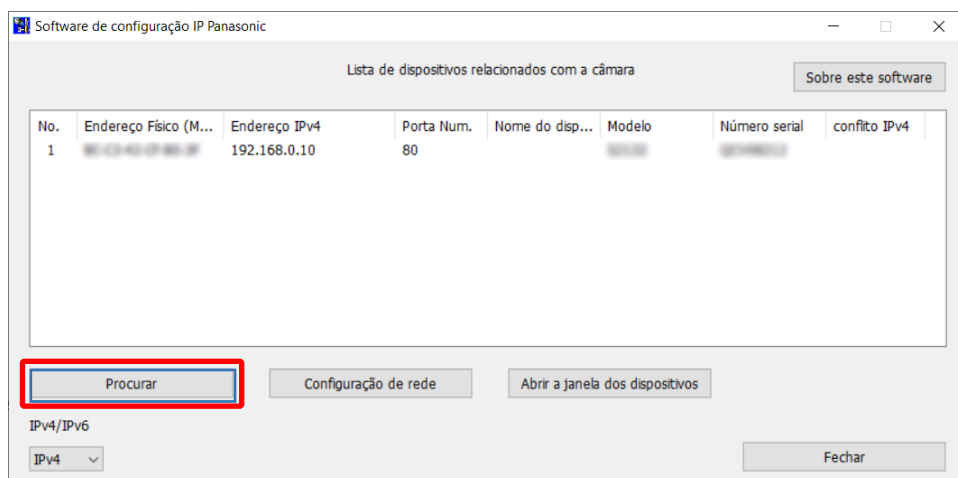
Software de configuração IP Panasonic

Lista de dispositivos relacionados com a câmara

Sobre este software

| No. | Endereço Físico (M... | Endereço IPv4 | Porta Num. | Nome do disp... | Modelo | Número serial | conflito IPv4 |
|---|---|---|---|---|---|---|---|
| 1 | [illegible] | 192.168.0.10 | 80 | | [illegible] | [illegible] | |

Procurar

Configuração de rede

Abrir a janela dos dispositivos

IPv4/IPv6

IPv4

Fechar